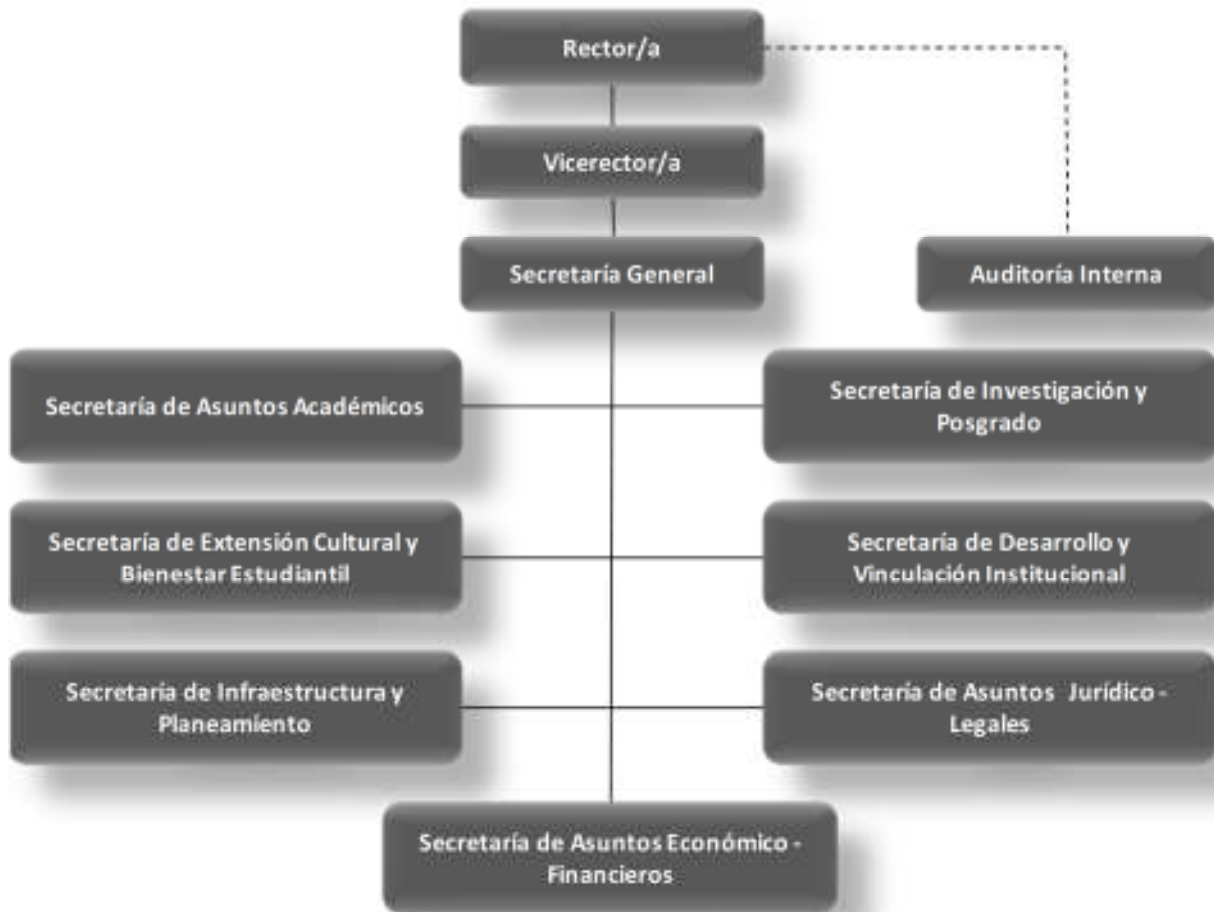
Rector/a

Vicerector/a

Secretaria General

Auditoria Interna

Secretaría de Asuntos Académicos

Secretaría de Investigación y Posgrado

Secretaría de Extensión Cultural y Bienestar Estudiantil

Secretaría de Desarrollo y Vinculación Institucional

Secretaria de Infraestructura y Planeamiento

Secretaria de Asuntos Jurídico - Legales

Secretaría de Asuntos Económico - Financieros